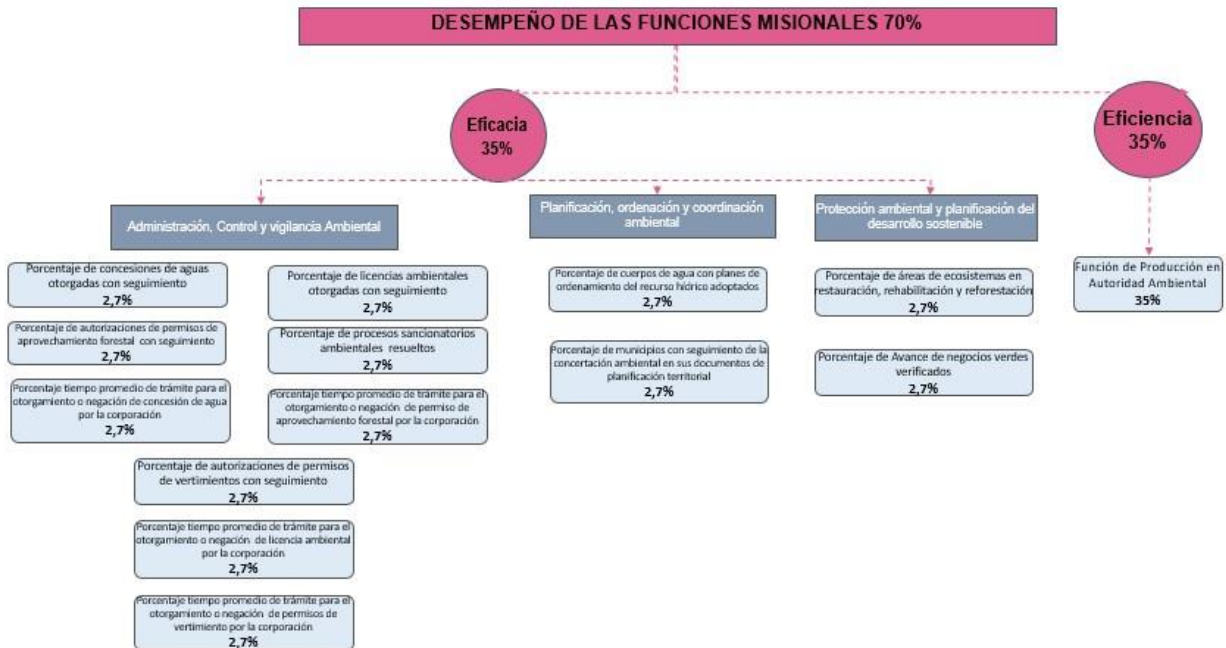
DESEMPEÑO DE LAS FUNCIONES MISIONALES 70%

Eficacia 35%

Eficiencia 35%

Administración, Control y vigilancia Ambiental

Planificación, ordenación y coordinación ambiental

Protección ambiental y planificación del desarrollo sostenible

Porcentaje de concesiones de aguas otorgadas con seguimiento 2,7%

Porcentaje de autorizaciones de permisos de aprovechamiento forestal con seguimiento 2,7%

Porcentaje tiempo promedio de trámite para el otorgamiento o negación de concesión de agua por la corporación 2,7%

Porcentaje de licencias ambientales otorgadas con seguimiento 2,7%

Porcentaje de procesos sancionatorios ambientales resueltos 2,7%

Porcentaje tiempo promedio de trámite para el otorgamiento o negación de permiso de aprovechamiento forestal por la corporación 2,7%

Porcentaje de autorizaciones de permisos de vertimientos con seguimiento 2,7%

Porcentaje tiempo promedio de trámite para el otorgamiento o negación de licencia ambiental por la corporación 2,7%

Porcentaje tiempo promedio de trámite para el otorgamiento o negación de permisos de vertimiento por la corporación 2,7%

Porcentaje de cuerpos de agua con planes de ordenamiento del recurso hídrico adoptados 2,7%

Porcentaje de municipios con seguimiento de la concertación ambiental en sus documentos de planificación territorial 2,7%

Porcentaje de áreas de ecosistemas en restauración, rehabilitación y reforestación 2,7%

Porcentaje de Avance de negocios verdes verificados 2,7%

Función de Producción en Autoridad Ambiental 35%